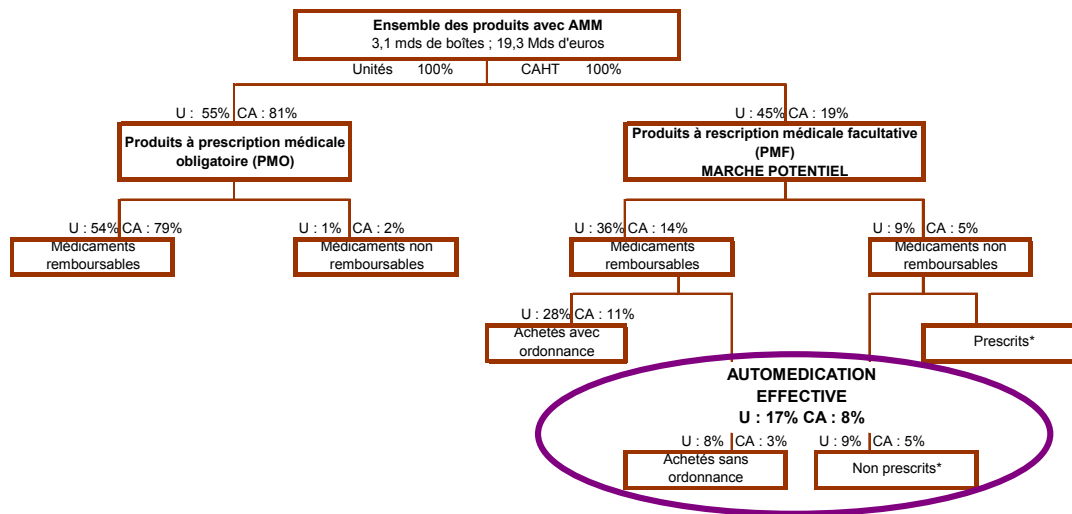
Ensemble des produits avec AMM
3,1 mds de boîtes ; 19,3 Mds d'euros
Unités 100% CAHT 100%

U : 55% CA : 81%
Produits à prescription médicale obligatoire (PMO)

U : 45% CA : 19%
Produits à rescription médicale facultative (PMF)
MARCHE POTENTIEL

U : 54% CA : 79%
Médicaments remboursables

U : 1% CA : 2%
Médicaments non remboursables

U : 36% CA : 14%
Médicaments remboursables

U : 9% CA : 5%
Médicaments non remboursables

U : 28% CA : 11%
Achetés avec ordonnance

Prescrits*

AUTOMEDICATION EFFECTIVE
U : 17% CA : 8%

U : 8% CA : 3%
Achetés sans ordonnance

U : 9% CA : 5%
Non prescrits*